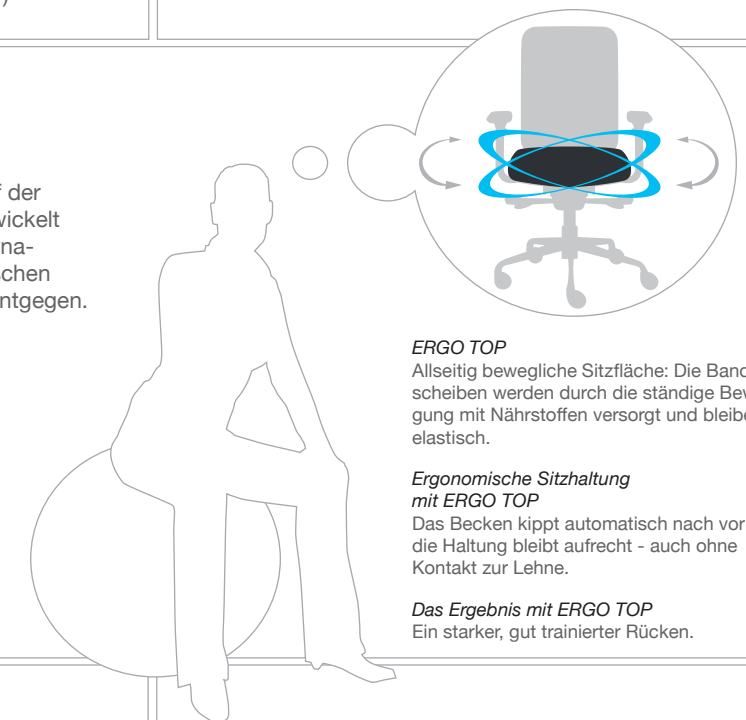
)

f der wickelt na- chen ntgegen.

ERGO TOP
Allseitig bewegliche Sitzfläche: Die Band scheiben werden durch die ständige Bew gung mit Nährstoffen versorgt und bleibe elastisch.

Ergonomische Sitzhaltung mit ERGO TOP
Das Becken kippt automatisch nach vor die Haltung bleibt aufrecht - auch ohne Kontakt zur Lehne.

Das Ergebnis mit ERGO TOP
Ein starker, gut trainierter Rücken.